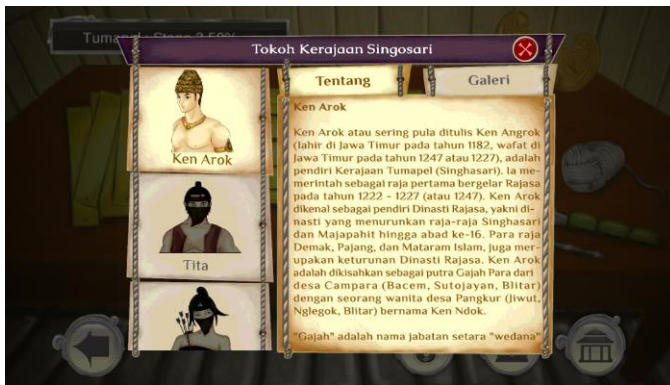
Tumapel - Stage 2 50%

Tokoh Kerajaan Singosari

Ken Arok

Tita

Tentang

Galeri

Ken Arok

Ken Arok atau sering pula ditulis Ken Angrok (lahir di Jawa Timur pada tahun 1182, wafat di Jawa Timur pada tahun 1247 atau 1227), adalah pendiri Kerajaan Tumapel (Singhasari). Ia memerintah sebagai raja pertama bergelar Rajasa pada tahun 1222 - 1227 (atau 1247). Ken Arok dikenal sebagai pendiri Dinasti Rajasa, yakni dinasti yang menurunkan raja-raja Singhasari dan Majapahit hingga abad ke-16. Para raja Demak, Pajang, dan Mataram Islam, juga merupakan keturunan Dinasti Rajasa. Ken Arok adalah dikisahkan sebagai putra Gajah Para dari desa Campara (Bacem, Sutojayan, Blitar) dengan seorang wanita desa Pangkur (Jiwut, Nglegok, Blitar) bernama Ken Ndok.

"Gajah" adalah nama jabatan setara "wedana"